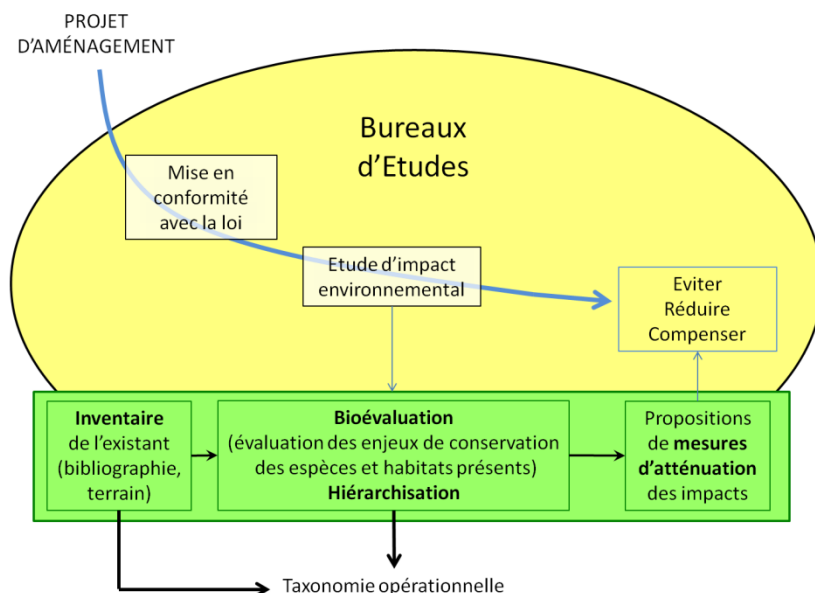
PROJET D'AMÉNAGEMENT

Bureaux d'Etudes

Mise en conformité avec la loi

Etude d'impact environnemental

Eviter
Réduire
Compenser

**Inventaire** de l'existant (bibliographie, terrain)

**Bioévaluation** (évaluation des enjeux de conservation des espèces et habitats présents) **Hiérarchisation**

Propositions de **mesures d'atténuation** des impacts

Taxonomie opérationnelle